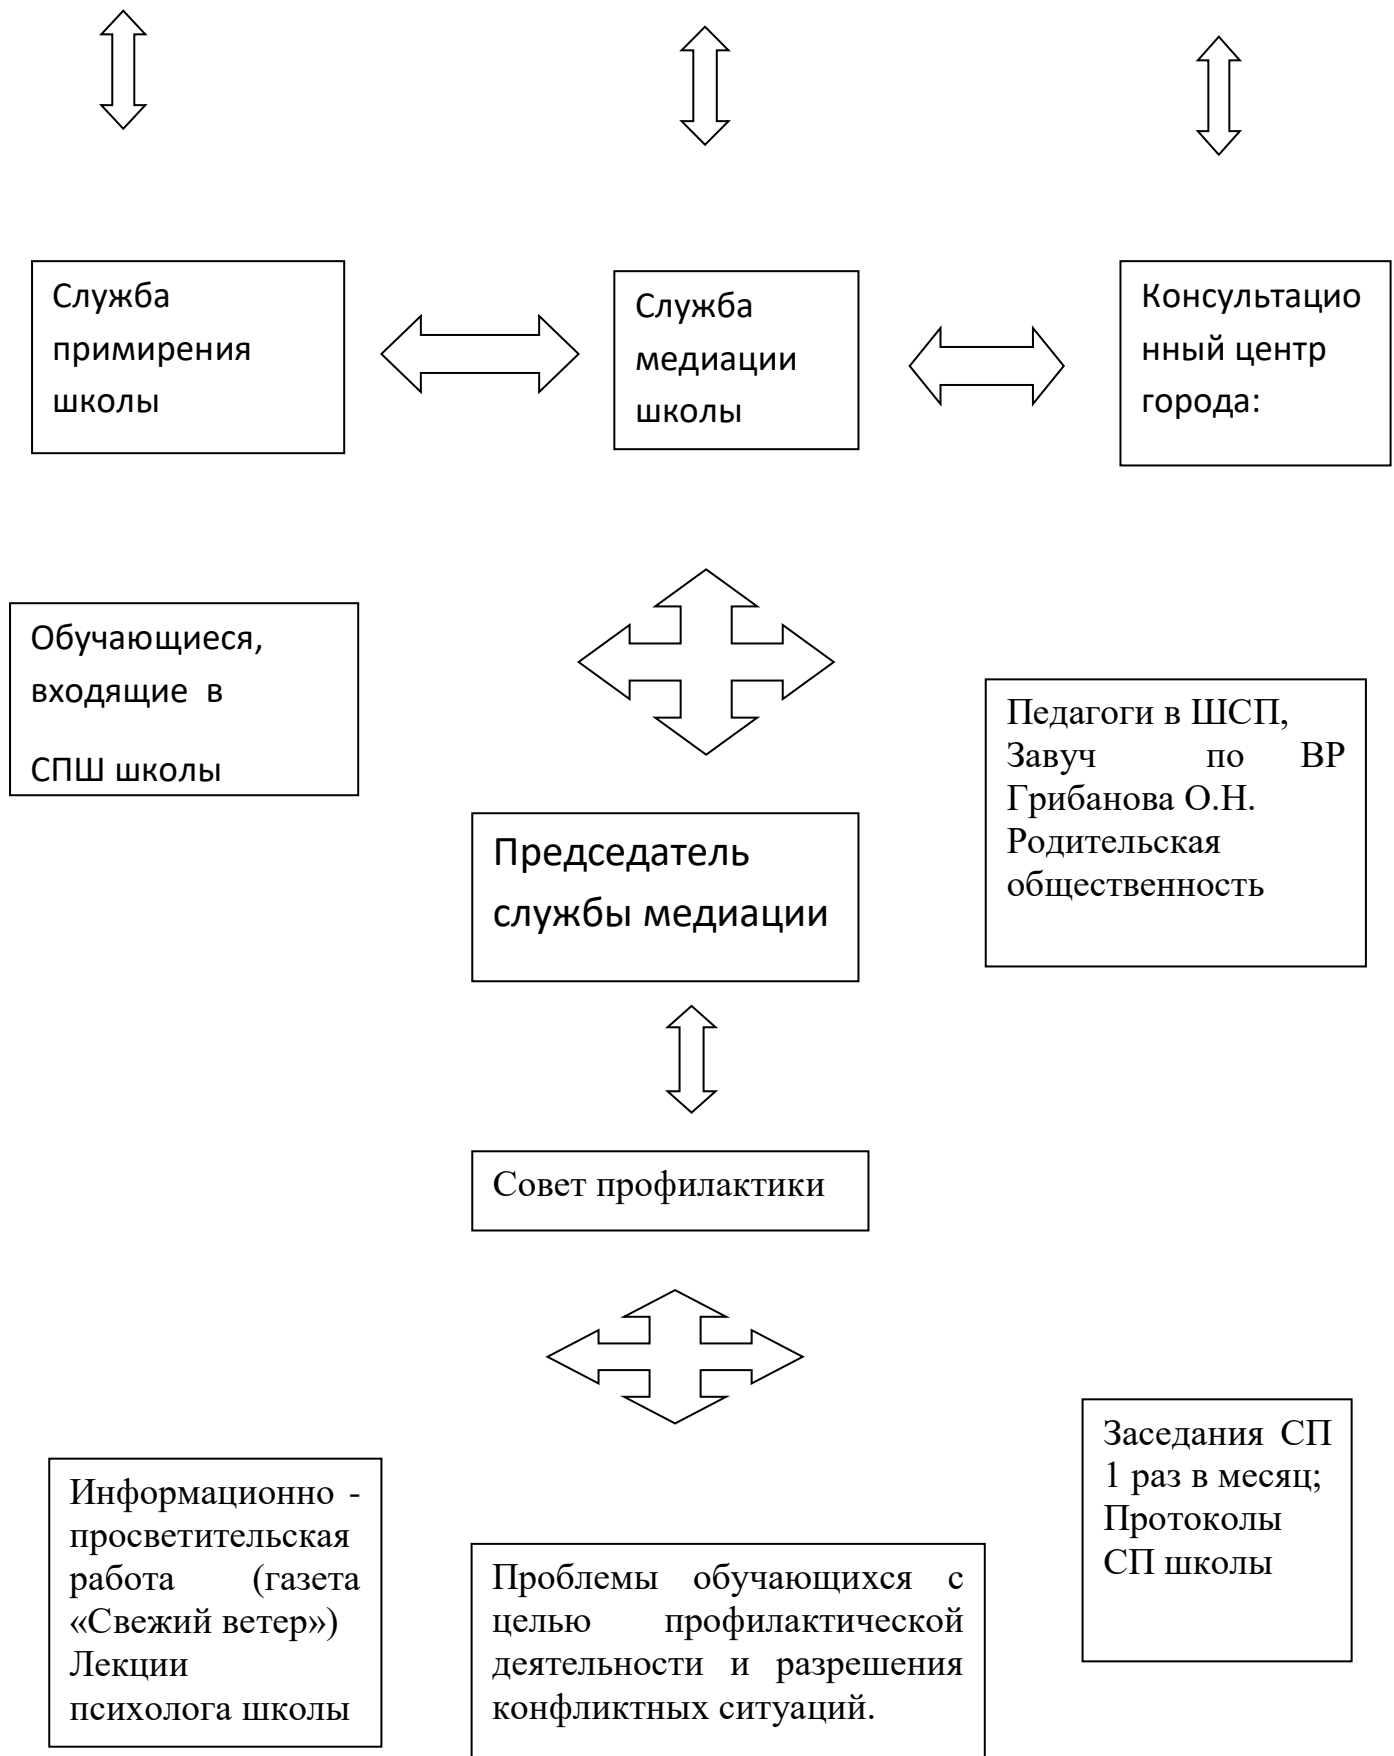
Служба примирения школы

Служба медиации школы

Консультационный центр города:

Обучающиеся, входящие в

СПШ школы

Педагоги в ШСП, Завуч по ВР Грибанова О.Н. Родительская общественность

Председатель службы медиации

Совет профилактики

Заседания СП 1 раз в месяц; Протоколы СП школы

Информационно - просветительская работа (газета «Свежий ветер») Лекции психолога школы

Проблемы обучающихся с целью профилактической деятельности и разрешения конфликтных ситуаций.